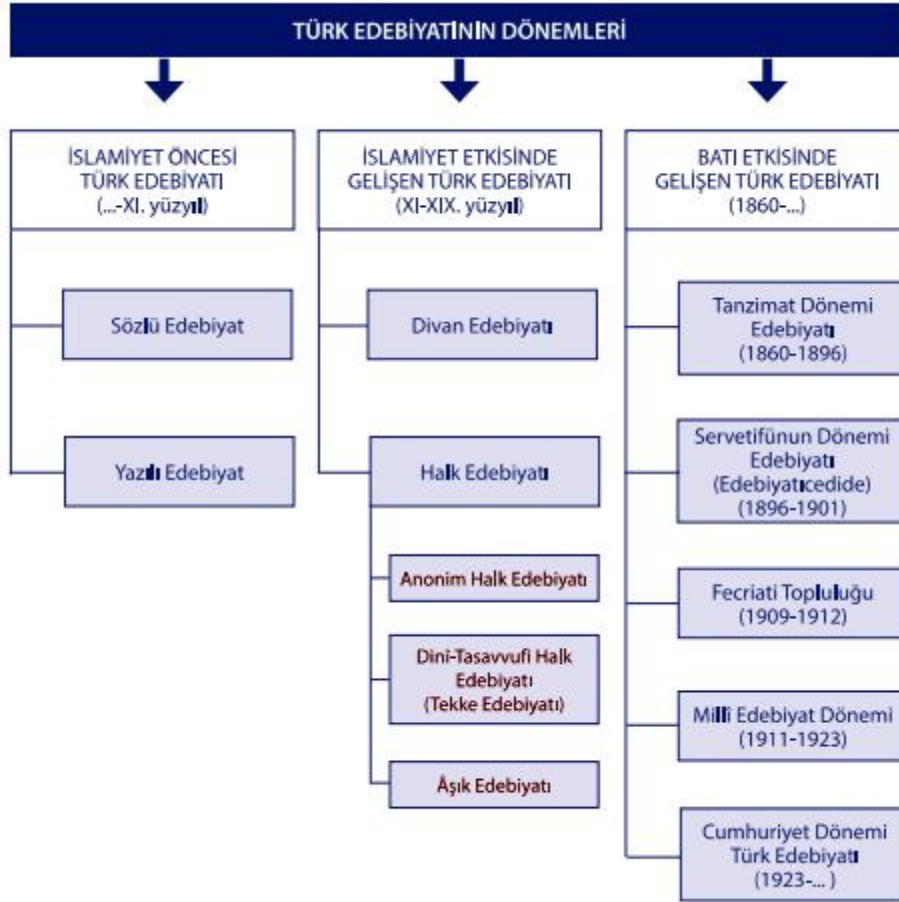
TÜRK EDEBİYATININ DÖNEMLERİ

İSLAMİYET ÖNCESİ TÜRK EDEBİYATI (...-XI. yüzyıl)

Sözlü Edebiyat

Yazılı Edebiyat

İSLAMİYET ETKİSİNDE GELİŞEN TÜRK EDEBİYATI (XI-XIX. yüzyıl)

Divan Edebiyatı

Halk Edebiyatı

Anonim Halk Edebiyatı

Dini-Tasavvufi Halk Edebiyatı (Tekke Edebiyatı)

Âşık Edebiyatı

BATI ETKİSİNDE GELİŞEN TÜRK EDEBİYATI (1860-...)

Tanzimat Dönemi Edebiyatı (1860-1896)

Servetifünun Dönemi Edebiyatı (Edebiyatıcedide) (1896-1901)

Fecriati Topluluğu (1909-1912)

Milli Edebiyat Dönemi (1911-1923)

Cumhuriyet Dönemi Türk Edebiyatı (1923-... )